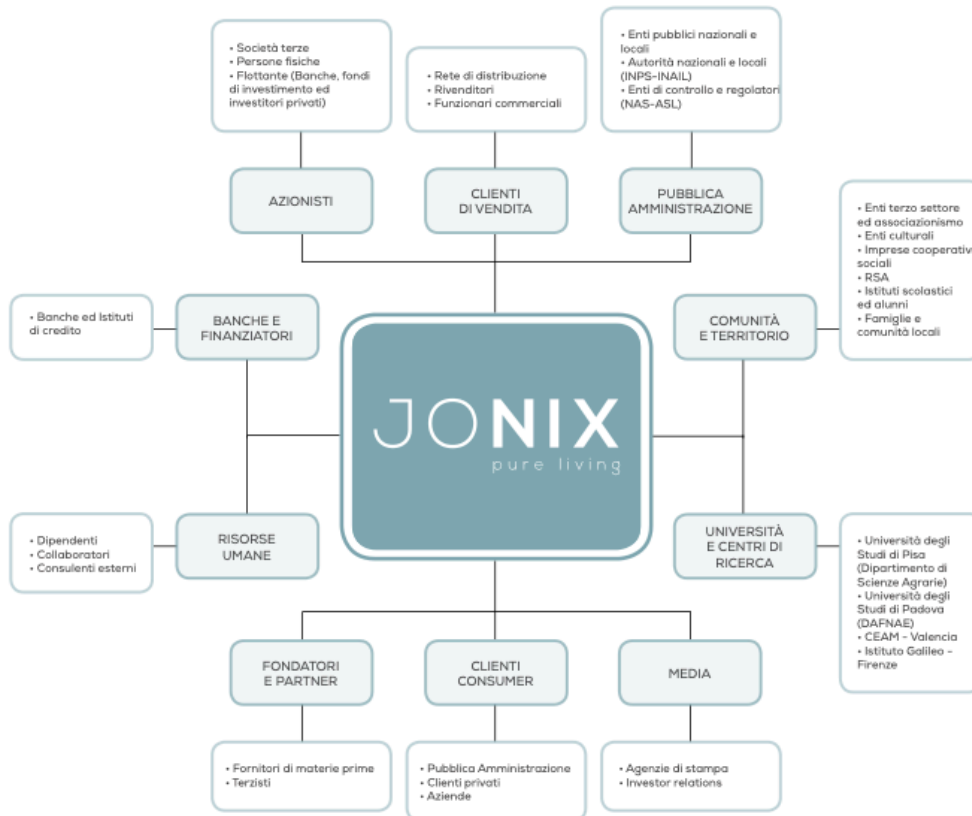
• Società terze
• Persone fisiche
• Flottante (Banche, fondi di investimento ed investitori privati)

• Rete di distribuzione
• Rivenditori
• Funzionari commerciali

• Enti pubblici nazionali e locali
• Autorità nazionali e locali (INPS-INAIL)
• Enti di controllo e regolatori (NAS-ASL)

AZIONISTI

CLIENTI DI VENDITA

PUBBLICA AMMINISTRAZIONE

• Enti terzo settore ed associazionismo
• Enti culturali
• Imprese cooperativ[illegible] sociali
• RSA
• Istituti scolastici ed alunni
• Famiglie e comunità locali

• Banche ed Istituti di credito

BANCHE E FINANZIATORI

COMUNITÀ E TERRITORIO

JONIX
pure living

• Dipendenti
• Collaboratori
• Consulenti esterni

RISORSE UMANE

UNIVERSITÀ E CENTRI DI RICERCA

• Università degli Studi di Pisa (Dipartimento di Scienze Agrarie)
• Università degli Studi di Padova (DAFNAE)
• CEAM - Valencia
• Istituto Galileo - Firenze

FONDATORI E PARTNER

CLIENTI CONSUMER

MEDIA

• Fornitori di materie prime
• Terzisti

• Pubblica Amministrazione
• Clienti privati
• Aziende

• Agenzie di stampa
• Investor relations